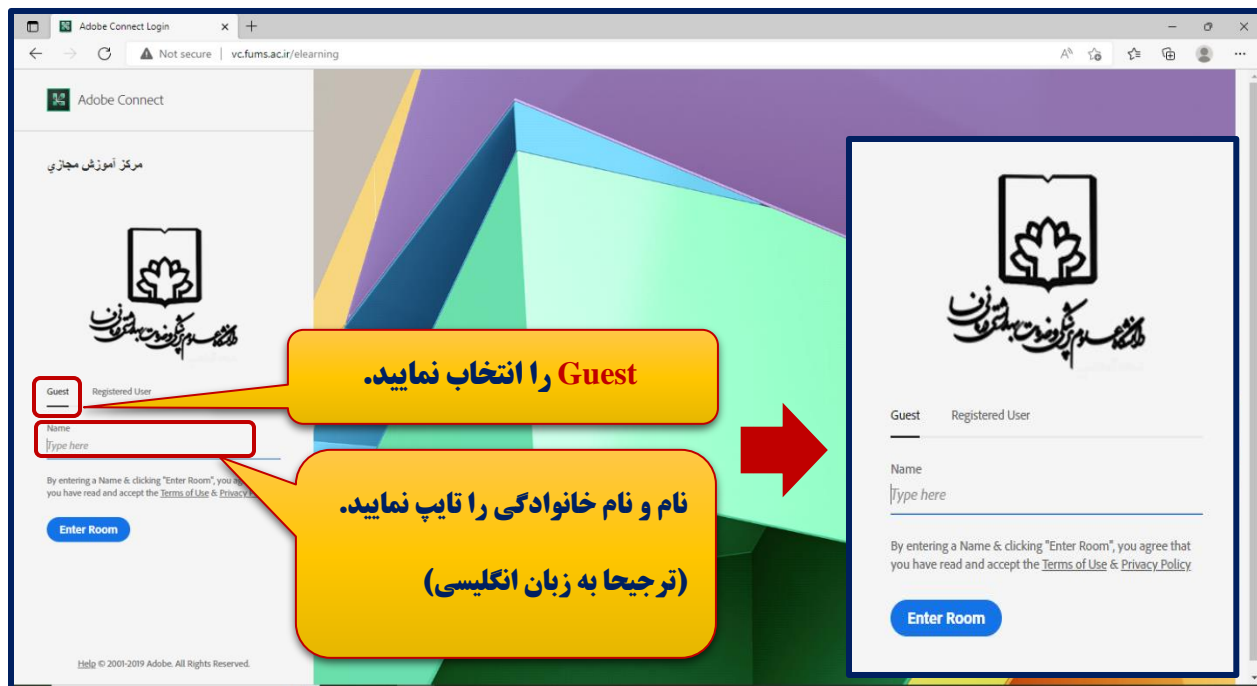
Adobe Connect Login
Not secure | vc.fums.ac.ir/elearning

Adobe Connect

مرکز آموزش مجازی

دانشگاه علوم پزشکی و خدمات بهداشتی درمانی فسا

Guest Registered User

Name
Type here

By entering a Name & clicking "Enter Room", you agr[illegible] you have read and accept the Terms of Use & Privacy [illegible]

Enter Room

Help © 2001-2019 Adobe. All Rights Reserved.

Guest را انتخاب نمایید.

نام و نام خانوادگی را تایپ نمایید.

(ترجیحا به زبان انگلیسی)

دانشگاه علوم پزشکی و خدمات بهداشتی درمانی فسا

Guest Registered User

Name
Type here

By entering a Name & clicking "Enter Room", you agree that you have read and accept the Terms of Use & Privacy Policy

Enter Room